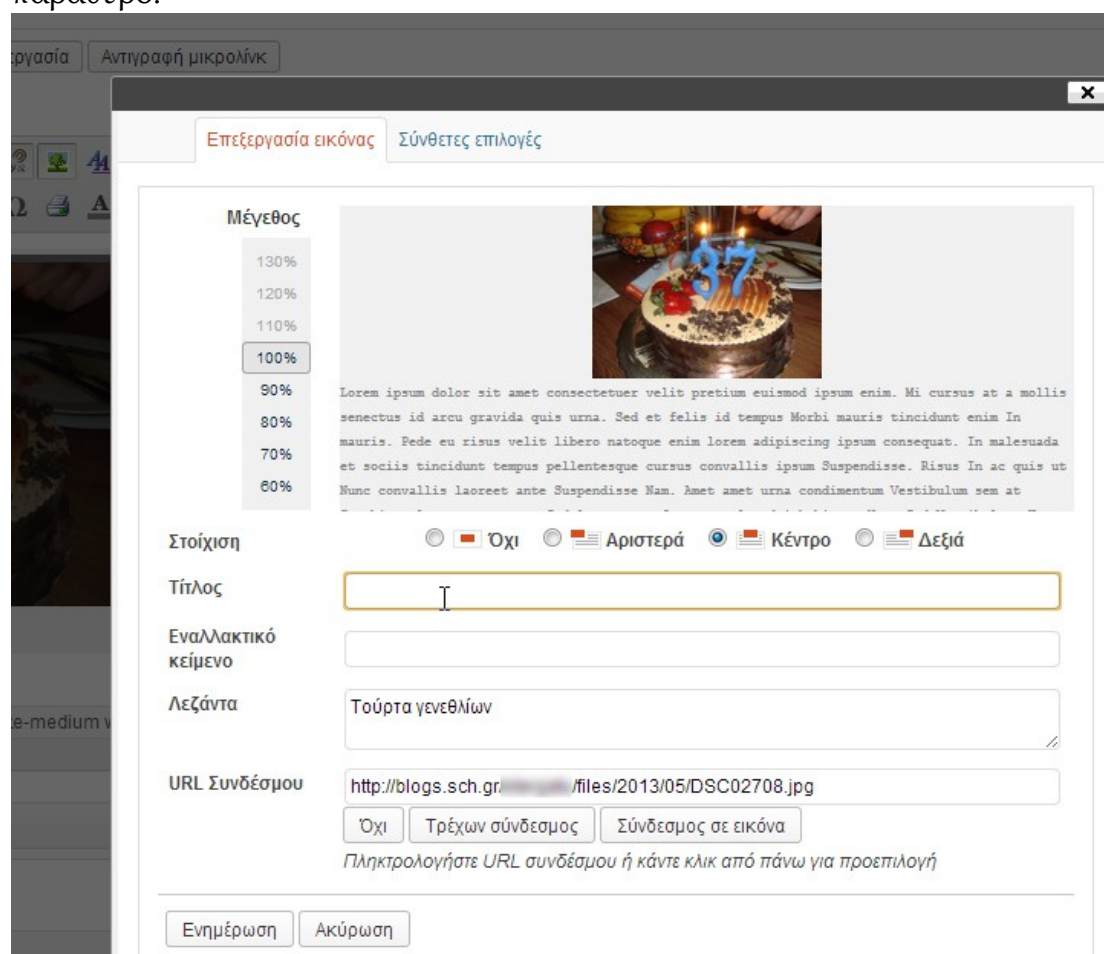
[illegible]

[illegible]ργασία | Αντιγραφή μικρολίνκ

×

Επεξεργασία εικόνας | Σύνθετες επιλογές

Μέγεθος

130%
120%
110%
100%
90%
80%
70%
60%

37

Lorem ipsum dolor sit amet consectetuer velit pretium euismod ipsum enim. Mi cursus at a mollis senectus id arcu gravida quis urna. Sed et felis id tempus Morbi mauris tincidunt enim In mauris. Pede eu risus velit libero natoque enim lorem adipiscing ipsum consequat. In malesuada et sociis tincidunt tempus pellentesque cursus convallis ipsum Suspendisse. Risus In ac quis ut Nunc convallis laoreet ante Suspendisse Nam. Amet amet urna condimentum Vestibulum sem at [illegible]

Στοίχιση | Όχι | Αριστερά | Κέντρο | Δεξιά

Τίτλος

Εναλλακτικό κείμενο

Λεζάντα | Τούρτα γενεθλίων

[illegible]e-medium v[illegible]

URL Συνδέσμου | http://blogs.sch.gr/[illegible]/files/2013/05/DSC02708.jpg

Όχι | Τρέχων σύνδεσμος | Σύνδεσμος σε εικόνα

Πληκτρολογήστε URL συνδέσμου ή κάντε κλικ από πάνω για προεπιλογή

Ενημέρωση | Ακύρωση